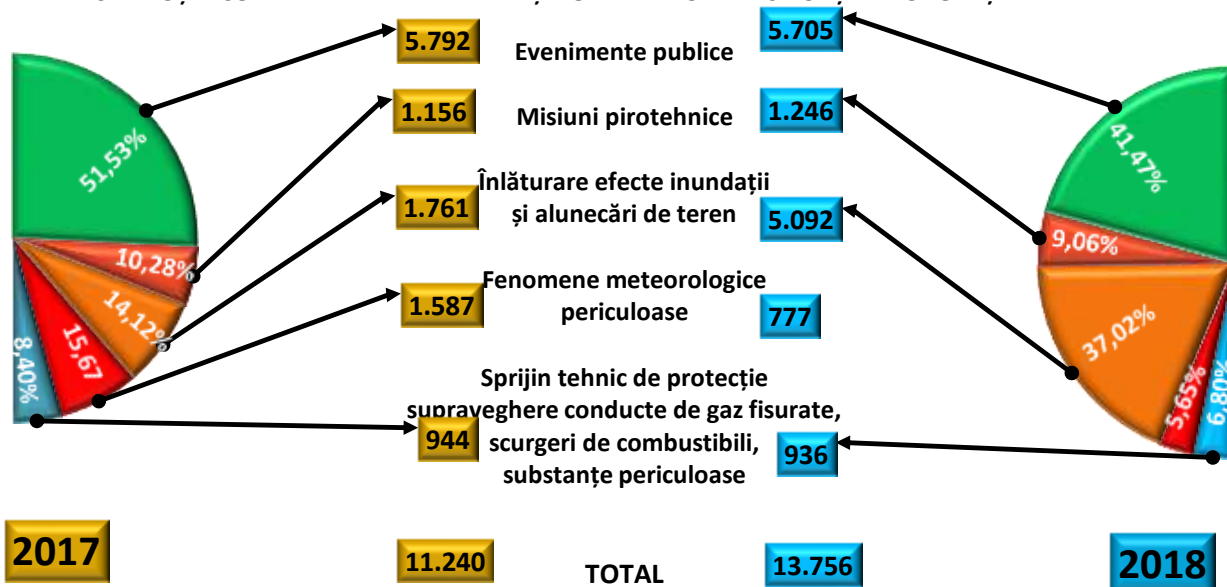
5.792
Evenimente publice
5.705

51,53%
41,47%

1.156
Misiuni pirotehnice
1.246

10,28%
9,06%

1.761
Înlăturare efecte inundații și alunecări de teren
5.092

14,12%
37,02%

1.587
Fenomene meteorologice periculoase
777

15,67
5,65%

8,40%
6,80%

944
Sprijin tehnic de protecție supraveghere conducte de gaz fisurate, scurgeri de combustibili, substanțe periculoase
936

2017
11.240
TOTAL
13.756
2018